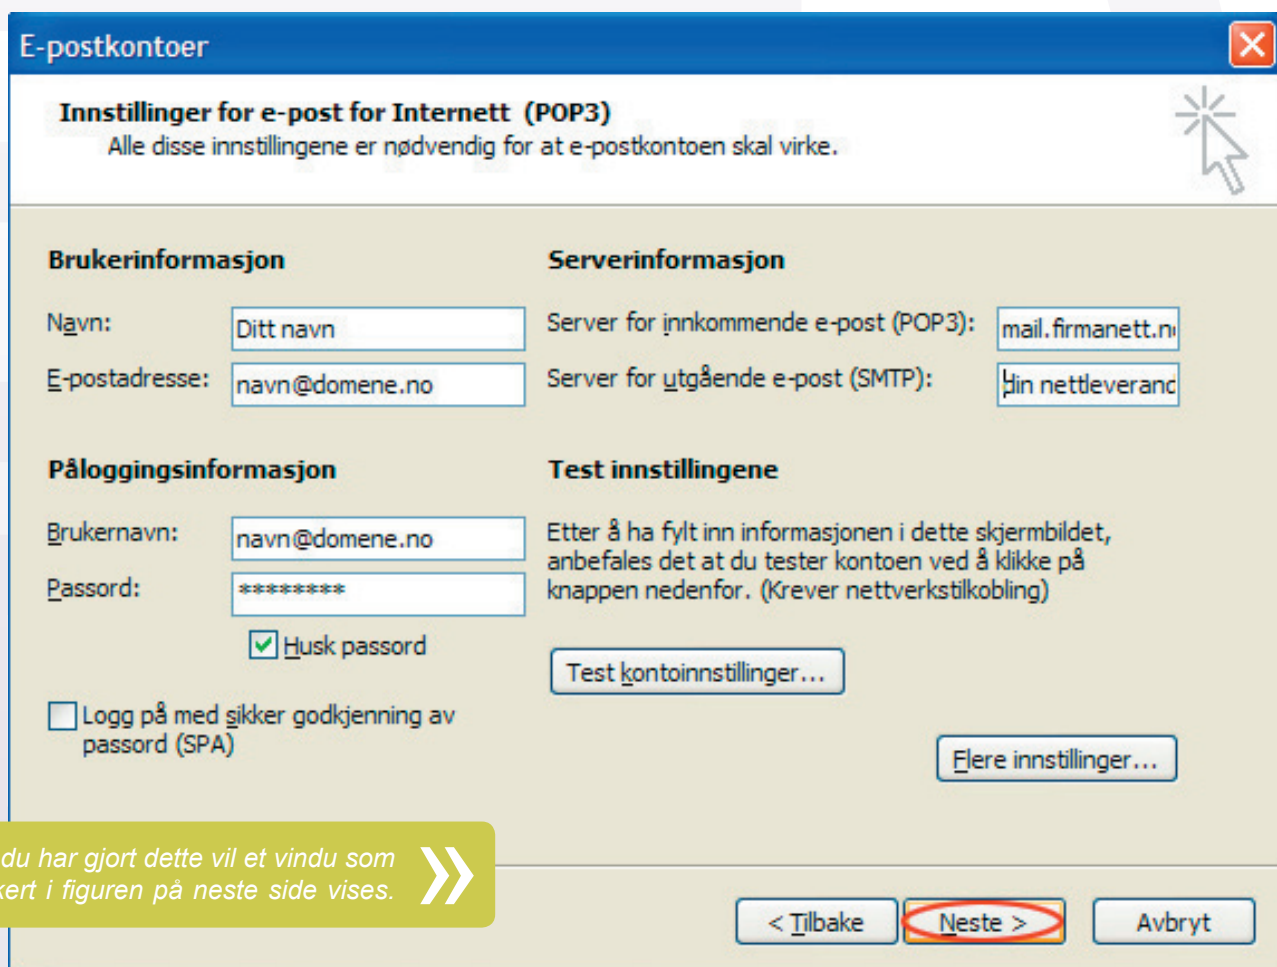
E-postkontoer

Innstillinger for e-post for Internett (POP3)
Alle disse innstillingene er nødvendig for at e-postkontoen skal virke.

Brukerinformasjon

Navn: Ditt navn

E-postadresse: navn@domene.no

Påloggingsinformasjon

Brukernavn: navn@domene.no

Passord: *********

Husk passord

Logg på med sikker godkjenning av passord (SPA)

Serverinformasjon

Server for innkommende e-post (POP3): mail.firmanett.n

Server for utgående e-post (SMTP): Din nettleveranc

Test innstillingene

Etter å ha fylt inn informasjonen i dette skjermbildet, anbefales det at du tester kontoen ved å klikke på knappen nedenfor. (Krever nettverkstilkobling)

Test kontoinnstillinger...

Flere innstillinger...

du har gjort dette vil et vindu som
kert i figuren på neste side vises.

< Tilbake

Neste >

Avbryt